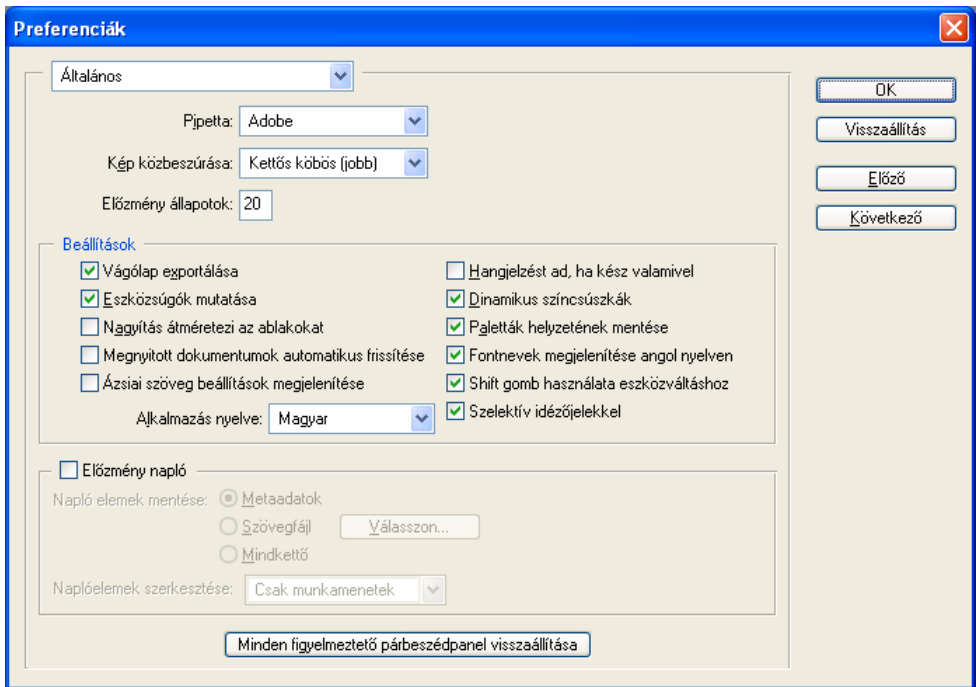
Preferenciák

Általános

Pipetta: Adobe

Kép közbeszúrása: Kettős köbös (jobb)

Előzmény állapotok: 20

Beállítások

Vágólap exportálása

Eszközsúgók mutatása

Nagyítás átméretezi az ablakokat

Megnyitott dokumentumok automatikus frissítése

Ázsiai szöveg beállítások megjelenítése

Alkalmazás nyelve: Magyar

Hangjelzést ad, ha kész valamivel

Dinamikus színcsúszkák

Paletták helyzetének mentése

Fontnevek megjelenítése angol nyelven

Shift gomb használata eszközváltáshoz

Szelektív idézőjelekkel

Előzmény napló

Napló elemek mentése: Metaadatok

Szövegfájl

Válasszon...

Mindkettő

Naplóelemek szerkesztése: Csak munkamenetek

Minden figyelmeztető párbeszédpanel visszaállítása

OK

Visszaállítás

Előző

Következő